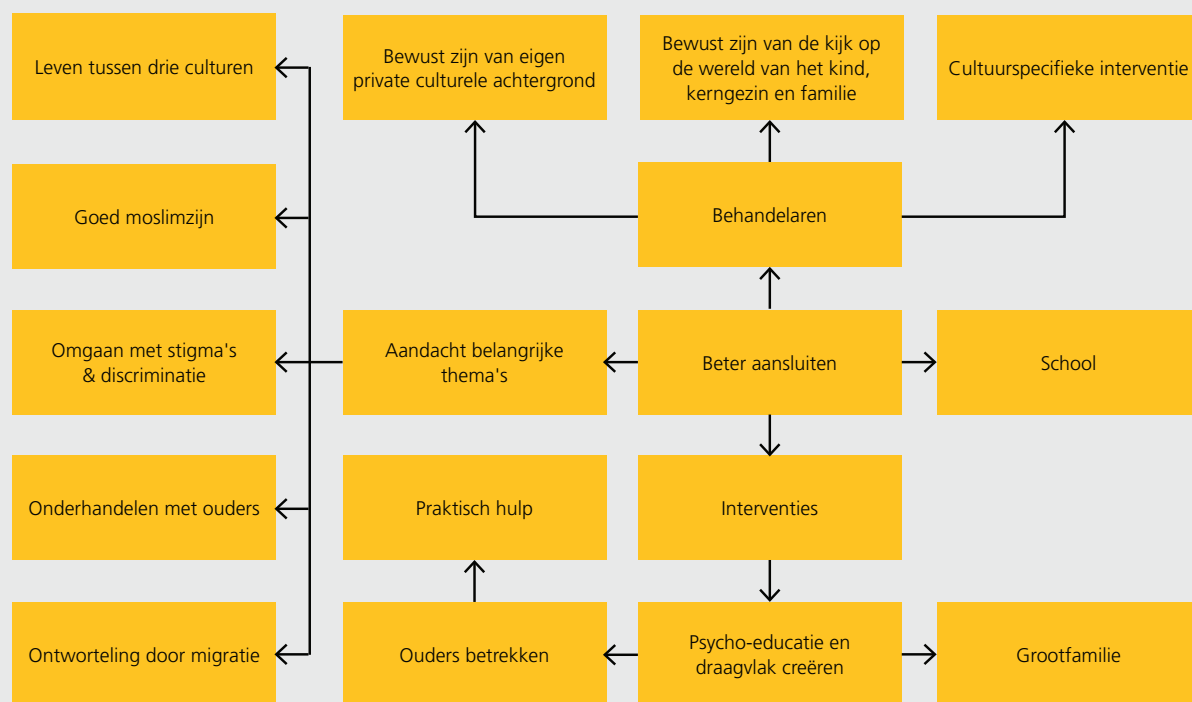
Leven tussen drie culturen

Bewust zijn van eigen private culturele achtergrond

Bewust zijn van de kijk op de wereld van het kind, kerngezin en familie

Cultuurspecifieke interventie

Goed moslimzijn

Behandelaren

Omgaan met stigma's & discriminatie

Aandacht belangrijke thema's

Beter aansluiten

School

Onderhandelen met ouders

Praktisch hulp

Interventies

Ontworteling door migratie

Ouders betrekken

Psycho-educatie en draagvlak creëren

Grootfamilie